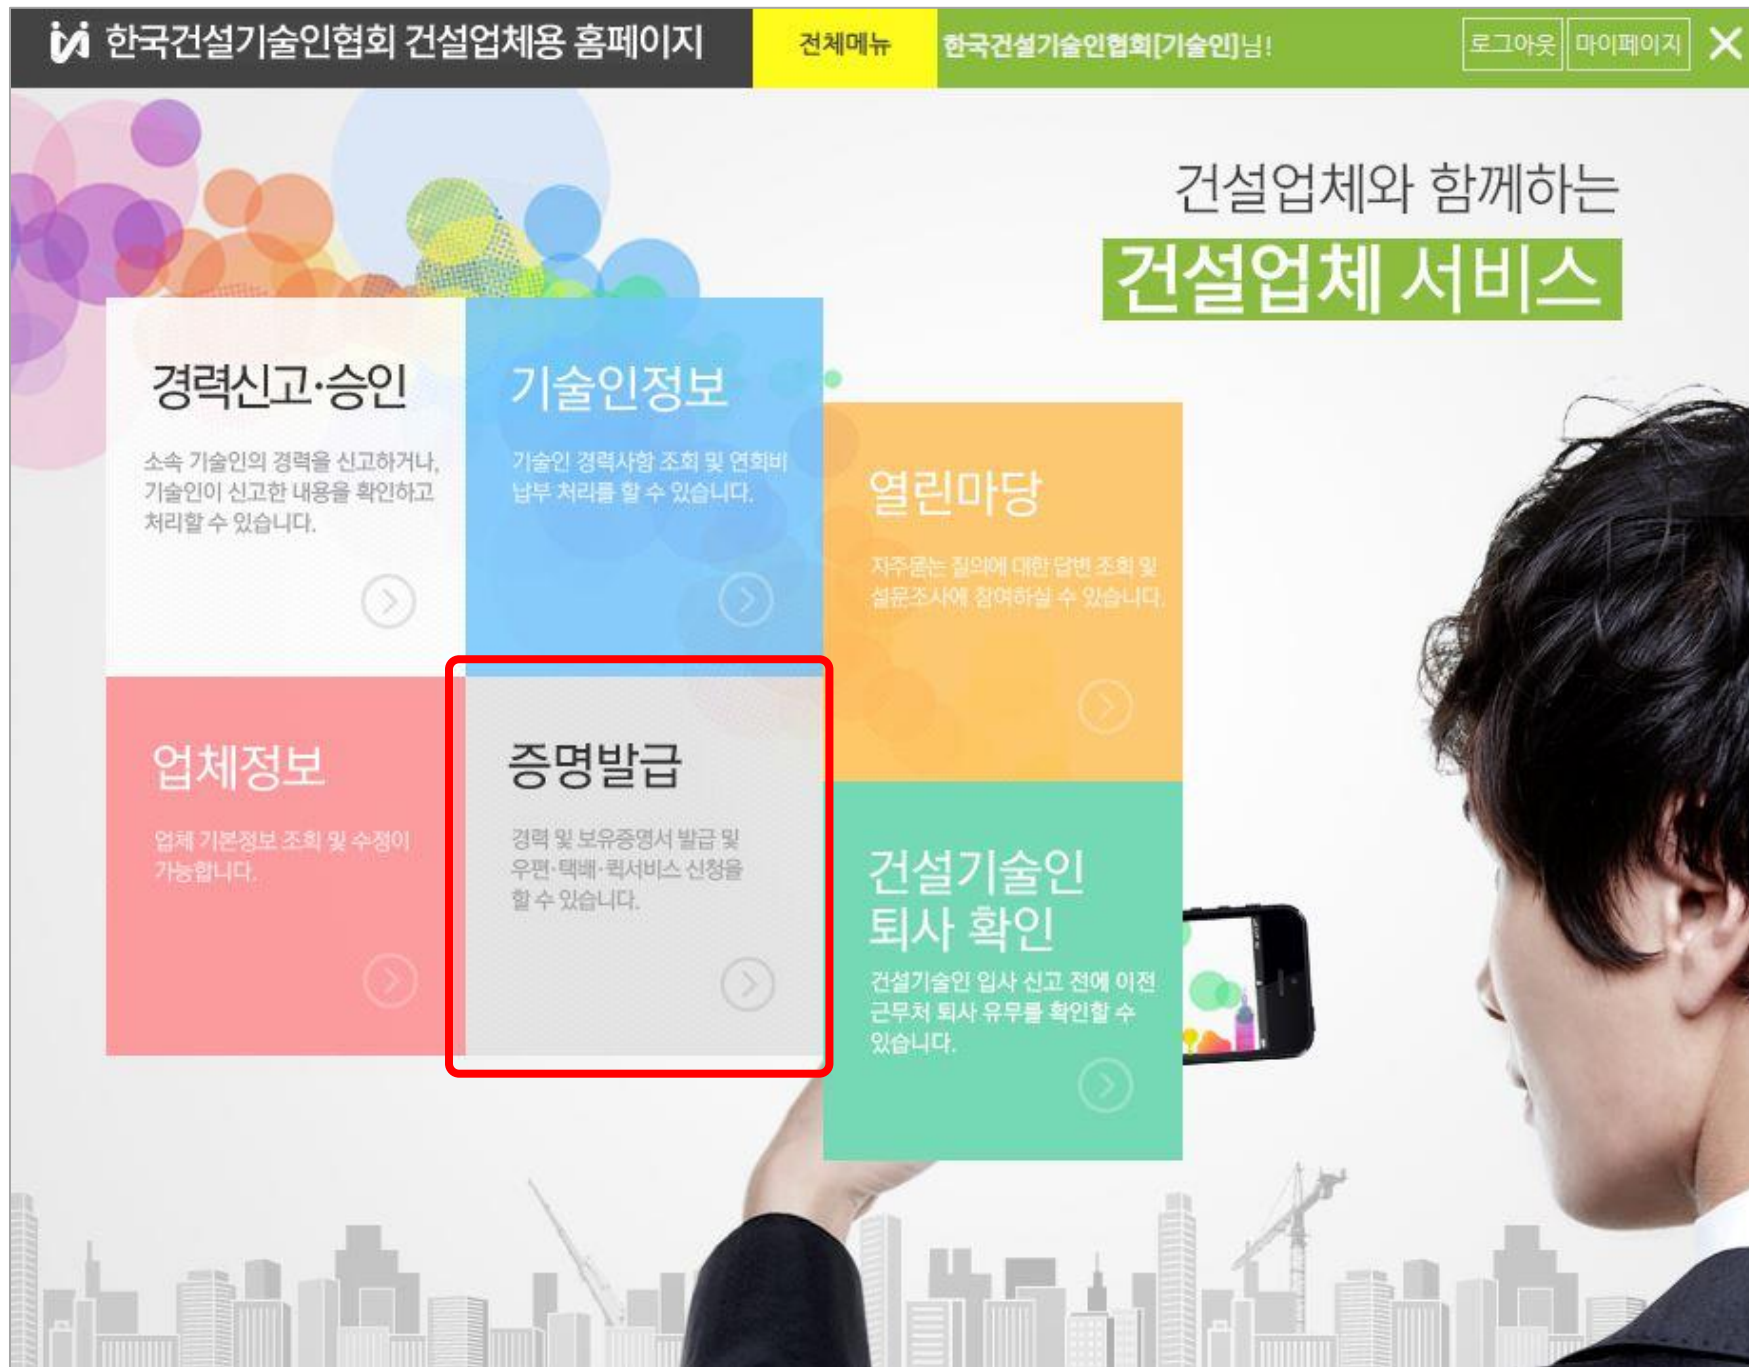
한국건설기술인협회 건설업체용 홈페이지

전체메뉴

한국건설기술인협회[기술인]님!

로그아웃 마이페이지

건설업체와 함께하는

건설업체 서비스

경력신고·승인

소속 기술인의 경력을 신고하거나, 기술인이 신고한 내용을 확인하고 처리할 수 있습니다.

기술인정보

기술인 경력사항 조회 및 연회비 납부 처리를 할 수 있습니다.

열린마당

자주묻는 질의에 대한 답변 조회 및 설문조사에 참여하실 수 있습니다.

업체정보

업체 기본정보 조회 및 수정이 가능합니다.

증명발급

경력 및 보유증명서 발급 및 우편·택배·퀵서비스 신청을 할 수 있습니다.

건설기술인 퇴사 확인

건설기술인 입사 신고 전에 이전 근무처 퇴사 유무를 확인할 수 있습니다.